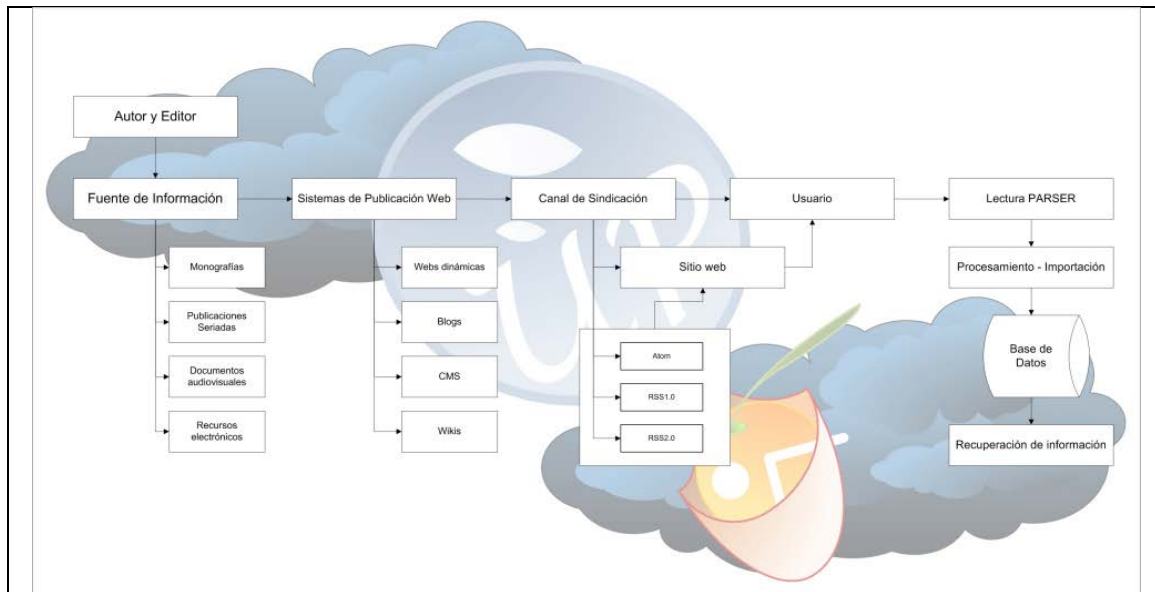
Autor y Editor

Fuente de Información

Sistemas de Publicación Web

Canal de Sindicación

Usuario

Lectura PARSER

Monografías

Publicaciones Seriadas

Documentos audiovisuales

Recursos electrónicos

Webs dinámicas

Blogs

CMS

Wikis

Sitio web

Atom

RSS1.0

RSS2.0

Procesamiento - Importación

Base de Datos

Recuperación de información